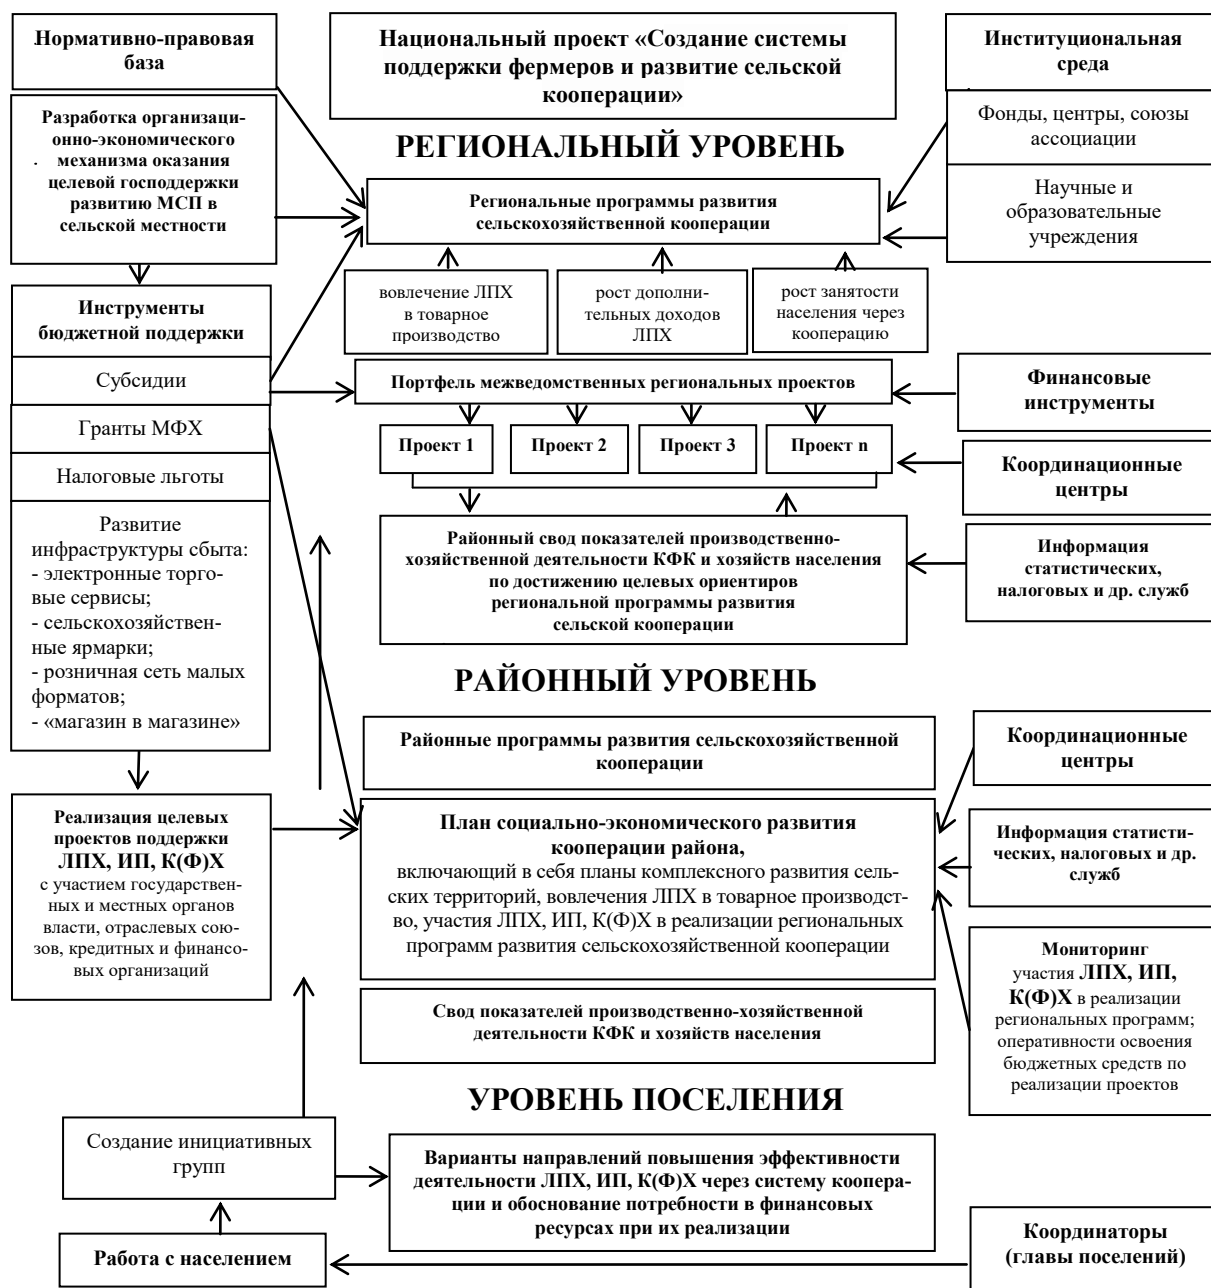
Нормативно-правовая база

Национальный проект «Создание системы поддержки фермеров и развитие сельской кооперации»

Институциональная среда

Разработка организационно-экономического механизма оказания целевой господдержки развитию МСП в сельской местности

Фонды, центры, союзы ассоциации

РЕГИОНАЛЬНЫЙ УРОВЕНЬ

Научные и образовательные учреждения

Региональные программы развития сельскохозяйственной кооперации

вовлечение ЛПХ в товарное производство

рост дополнительных доходов ЛПХ

рост занятости населения через кооперацию

Инструменты бюджетной поддержки

Субсидии

Портфель межведомственных региональных проектов

Финансовые инструменты

Гранты МФХ

Проект 1

Проект 2

Проект 3

Проект n

Координационные центры

Налоговые льготы

Развитие инфраструктуры сбыта:
- электронные торговые сервисы;
- сельскохозяйственные ярмарки;
- розничная сеть малых форматов;
- «магазин в магазине»

Районный свод показателей производственно-хозяйственной деятельности КФК и хозяйств населения по достижению целевых ориентиров региональной программы развития сельской кооперации

Информация статистических, налоговых и др. служб

РАЙОННЫЙ УРОВЕНЬ

Районные программы развития сельскохозяйственной кооперации

Координационные центры

Реализация целевых проектов поддержки ЛПХ, ИП, К(Ф)Х с участием государственных и местных органов власти, отраслевых союзов, кредитных и финансовых организаций

План социально-экономического развития кооперации района, включающий в себя планы комплексного развития сельских территорий, вовлечения ЛПХ в товарное производство, участия ЛПХ, ИП, К(Ф)Х в реализации региональных программ развития сельскохозяйственной кооперации

Информация статистических, налоговых и др. служб

Мониторинг участия ЛПХ, ИП, К(Ф)Х в реализации региональных программ; оперативности освоения бюджетных средств по реализации проектов

Свод показателей производственно-хозяйственной деятельности КФК и хозяйств населения

УРОВЕНЬ ПОСЕЛЕНИЯ

Создание инициативных групп

Варианты направлений повышения эффективности деятельности ЛПХ, ИП, К(Ф)Х через систему кооперации и обоснование потребности в финансовых ресурсах при их реализации

Работа с населением

Координаторы (главы поселений)